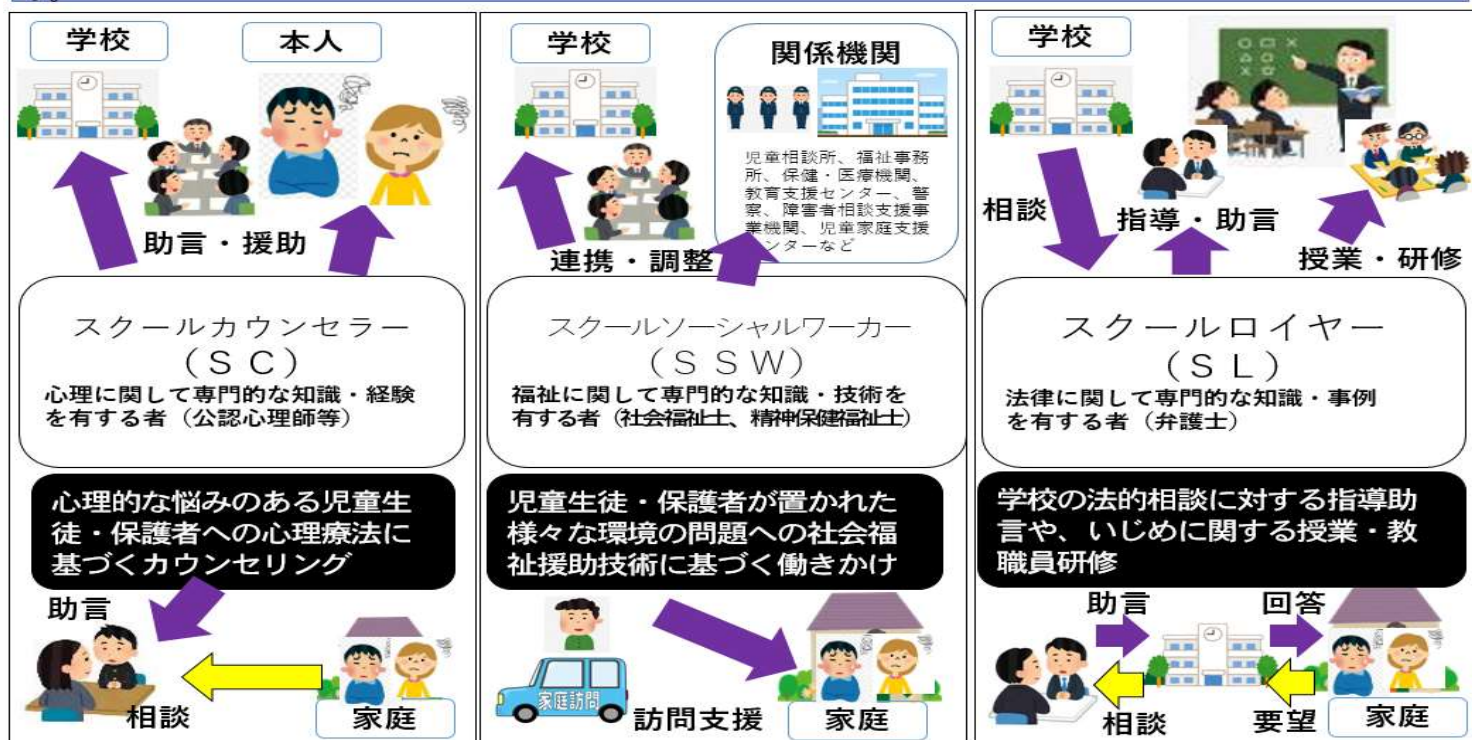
学校
本人
助言・援助
スクールカウンセラー
（ＳＣ）
心理に関して専門的な知識・経験を有する者（公認心理師等）
心理的な悩みのある児童生徒・保護者への心理療法に基づくカウンセリング
助言
相談
家庭

学校
関係機関
児童相談所、福祉事務所、保健・医療機関、教育支援センター、警察、障害者相談支援事業機関、児童家庭支援センターなど
連携・調整
スクールソーシャルワーカー
（ＳＳＷ）
福祉に関して専門的な知識・技術を有する者（社会福祉士、精神保健福祉士）
児童生徒・保護者が置かれた様々な環境の問題への社会福祉援助技術に基づく働きかけ
家庭訪問
訪問支援
家庭

学校
相談
指導・助言
授業・研修
スクールロイヤー
（ＳＬ）
法律に関して専門的な知識・事例を有する者（弁護士）
学校の法的相談に対する指導助言や、いじめに関する授業・教職員研修
助言
回答
相談
要望
家庭